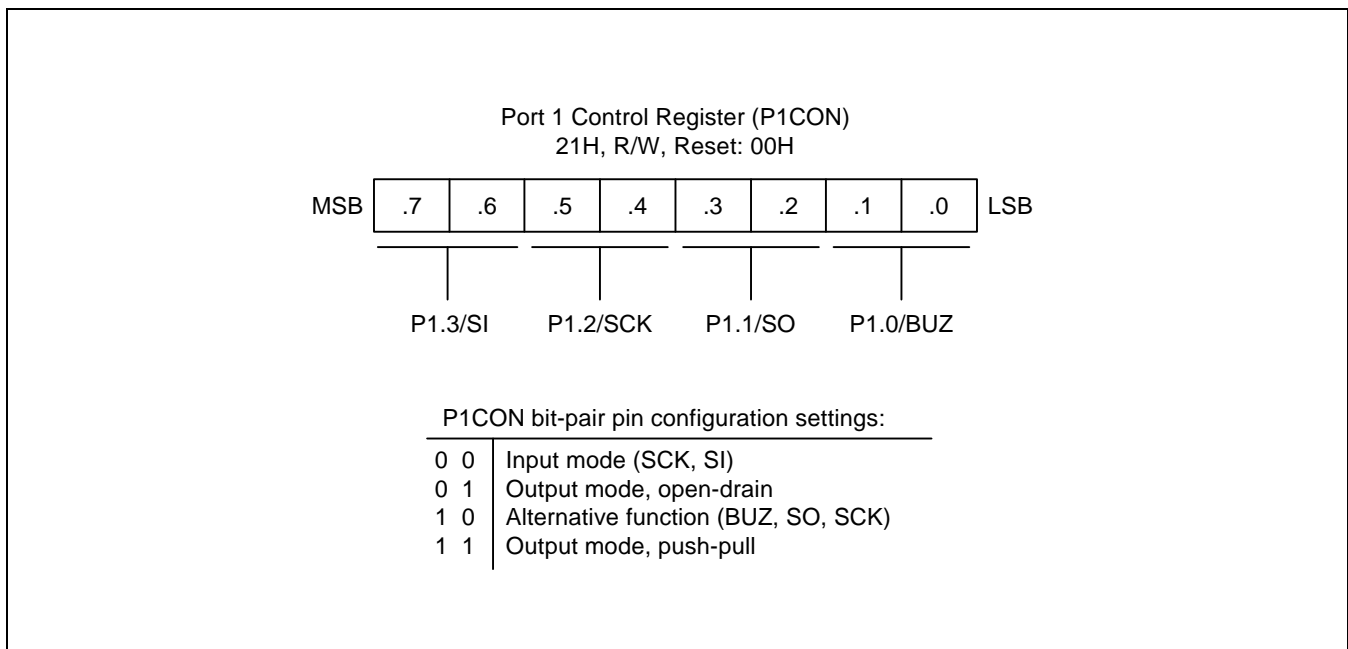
Port 1 Control Register (P1CON)
21H, R/W, Reset: 00H

MSB .7 .6 .5 .4 .3 .2 .1 .0 LSB

P1.3/SI P1.2/SCK P1.1/SO P1.0/BUZ

P1CON bit-pair pin configuration settings:

| | |
|---|---|
| 0 0 | Input mode (SCK, SI) |
| 0 1 | Output mode, open-drain |
| 1 0 | Alternative function (BUZ, SO, SCK) |
| 1 1 | Output mode, push-pull |